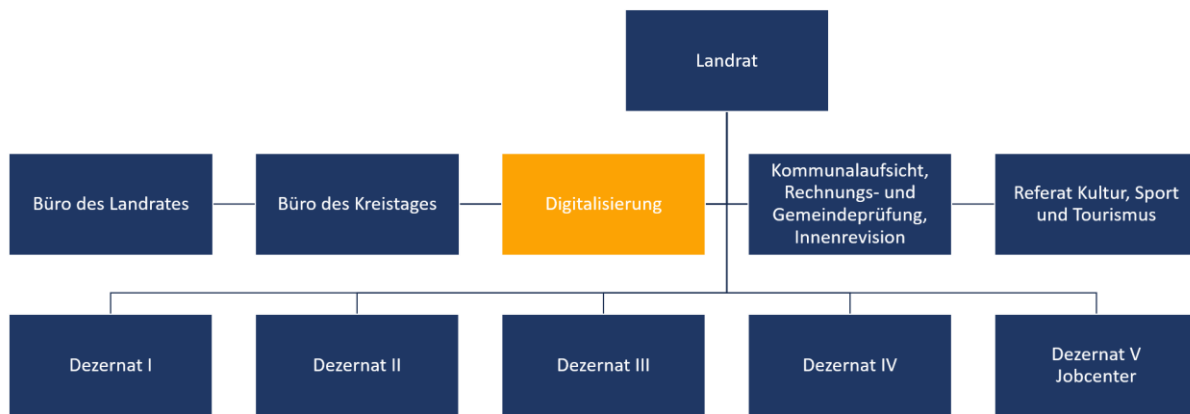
Landrat

Büro des Landrates

Büro des Kreistages

Digitalisierung

Kommunalaufsicht, Rechnungs- und Gemeindeprüfung, Innenrevision

Referat Kultur, Sport und Tourismus

Dezernat I

Dezernat II

Dezernat III

Dezernat IV

Dezernat V Jobcenter